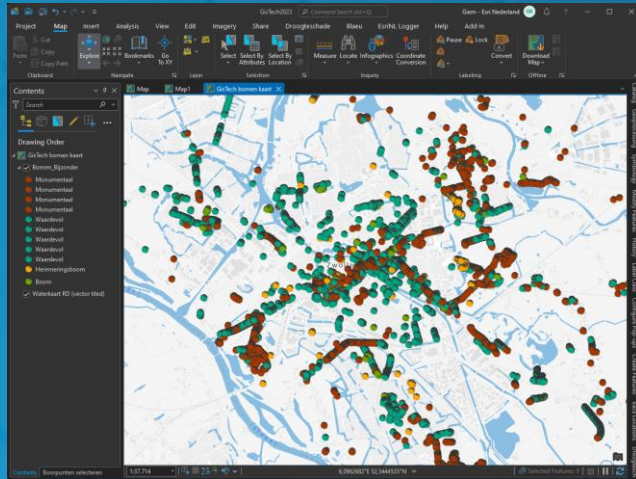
GisTech2023 Command Search (Alt+Q) Gem - Esri Nederland

Project Map Insert Analysis View Edit Imagery Share Droogteschade Blauw EsriNL Logger Help Add-In

Paste Cut Copy Copy Path
Clipboard

Explore Bookmarks Go To XY
Navigate

Layer

Select Select By Attributes Select By Location
Selection

Measure Locate Infographics Coordinate Conversion
Inquiry

Pause Lock
Labeling

Convert Download Map
Offline

Contents
Search

Drawing Order
GisTech bomen kaart
Bomen_Bijzonder
Monumentaal
Monumentaal
Monumentaal
Monumentaal
Waardevol
Waardevol
Waardevol
Waardevol
Waardevol
Herinneringsboom
Boom
Waterkaart RD (vector tiled)

Map Map1 GisTech bomen kaart

Contents Boorpunten selecteren

1:37.714

6,0962602°E 52,5444535°N

Selected Features: 0